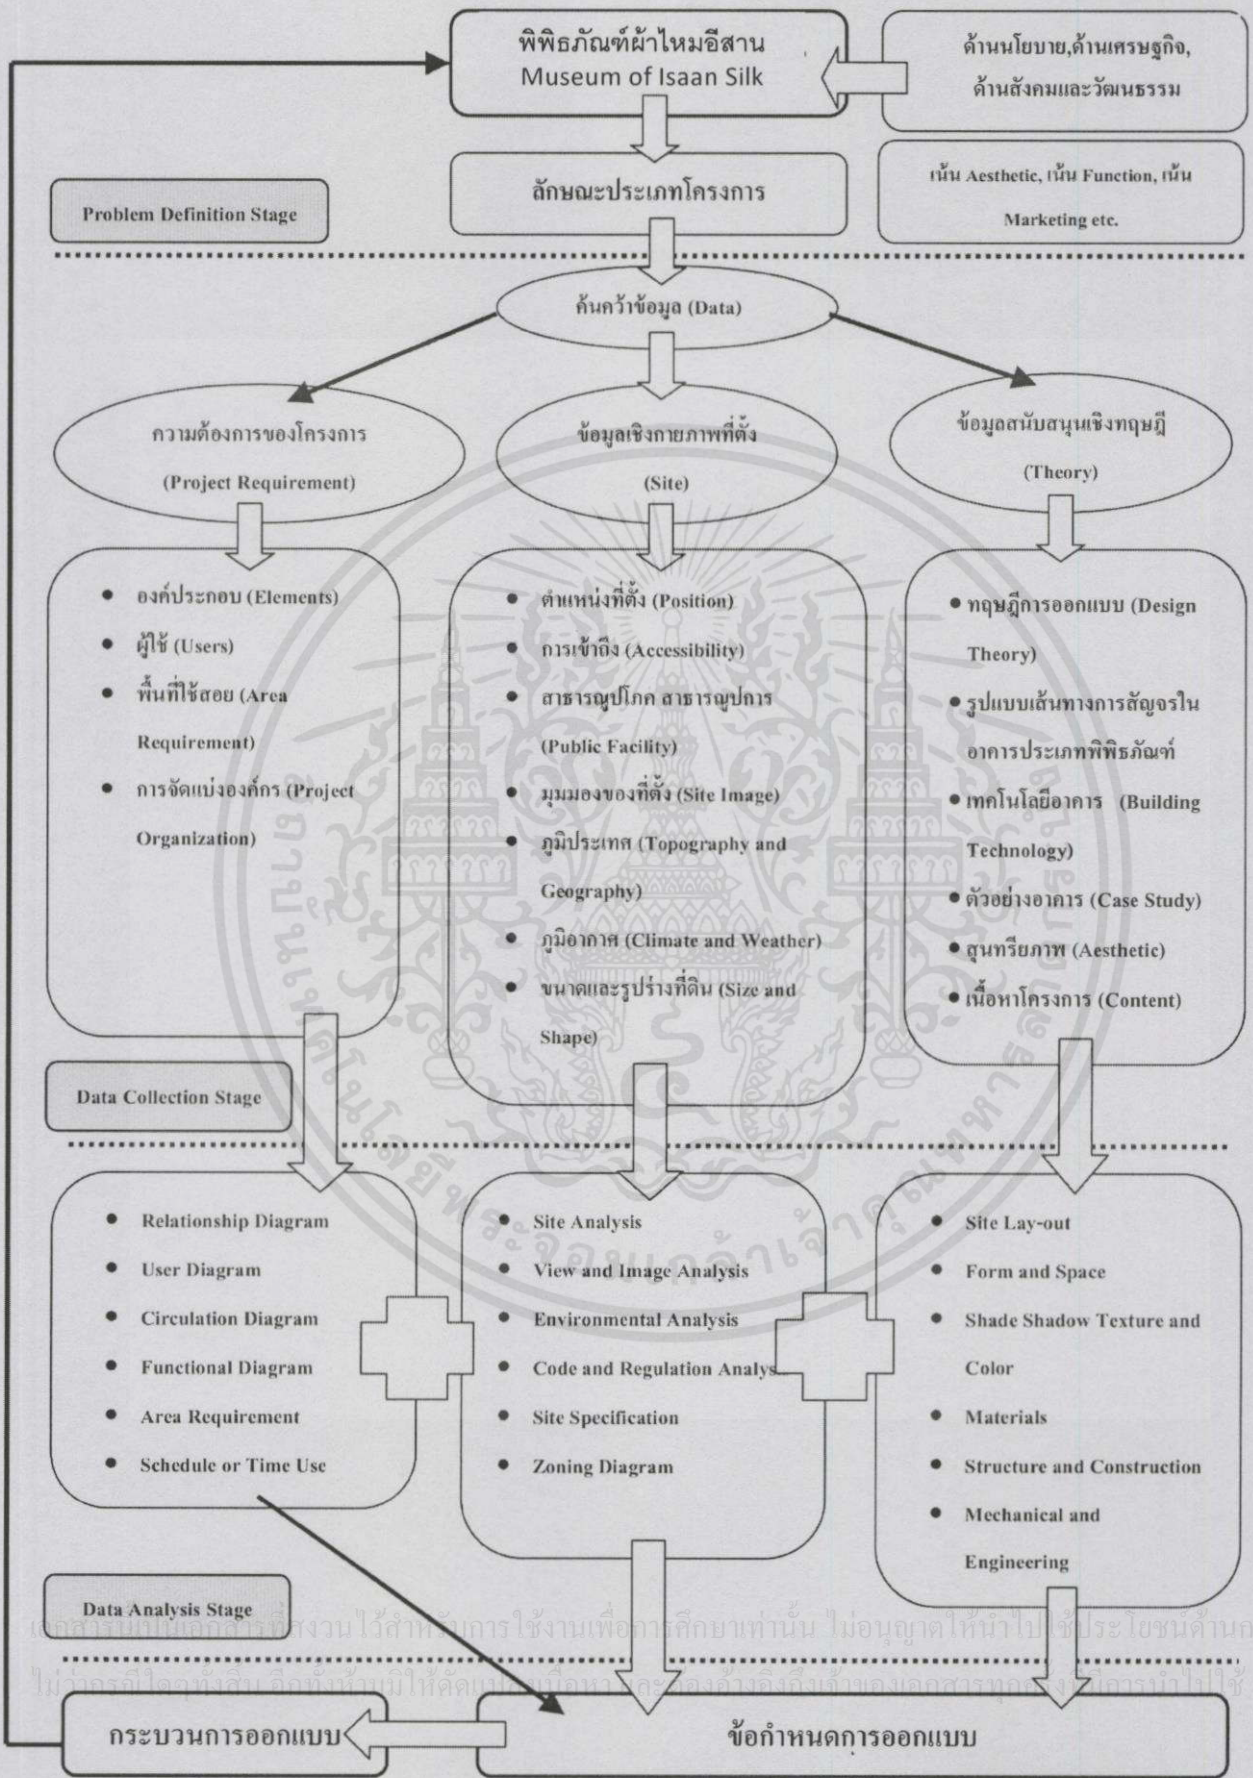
พิพิธภัณฑ์ผ้าไหมอีสาน
Museum of Isaan Silk

ด้านนโยบาย,ด้านเศรษฐกิจ, ด้านสังคมและวัฒนธรรม

ลักษณะประเภทโครงการ

เน้น Aesthetic, เน้น Function, เน้น Marketing etc.

Problem Definition Stage

ค้นคว้าข้อมูล (Data)

ความต้องการของโครงการ (Project Requirement)

ข้อมูลเชิงกายภาพที่ตั้ง (Site)

ข้อมูลสนับสนุนเชิงทฤษฎี (Theory)

- องค์ประกอบ (Elements)
- ผู้ใช้ (Users)
- พื้นที่ใช้สอย (Area Requirement)
- การจัดแบ่งองค์กร (Project Organization)

- ตำแหน่งที่ตั้ง (Position)
- การเข้าถึง (Accessibility)
- สาธารณูปโภค สาธารณูปการ (Public Facility)
- มุมมองของที่ตั้ง (Site Image)
- ภูมิประเทศ (Topography and Geography)
- ภูมิอากาศ (Climate and Weather)
- ขนาดและรูปร่างที่ดิน (Size and Shape)

- ทฤษฎีการออกแบบ (Design Theory)
- รูปแบบเส้นทางการสัญจรในอาคารประเภทพิพิธภัณฑ์
- เทคโนโลยีอาคาร (Building Technology)
- ตัวอย่างอาคาร (Case Study)
- สุนทรียภาพ (Aesthetic)
- เนื้อหาโครงการ (Content)

Data Collection Stage

- Relationship Diagram
- User Diagram
- Circulation Diagram
- Functional Diagram
- Area Requirement
- Schedule or Time Use

- Site Analysis
- View and Image Analysis
- Environmental Analysis
- Code and Regulation Analys
- Site Specification
- Zoning Diagram

- Site Lay-out
- Form and Space
- Shade Shadow Texture and Color
- Materials
- Structure and Construction
- Mechanical and Engineering

Data Analysis Stage

เอกสารนี้เป็นเอกสารที่สงวนไว้สำหรับการใช้งานเพื่อการศึกษาเท่านั้น ไม่อนุญาตให้นำไปใช้ประโยชน์ด้านก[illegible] ไม่ว่ากรณีใดๆทั้งสิ้น อีกทั้งห้ามมิให้ดัดแปลงเนื้อหา และต้องอ้างอิงถึงเจ้าของเอกสารทุกครั้งที่มีการนำไปใช้

กระบวนการออกแบบ

ข้อกำหนดการออกแบบ